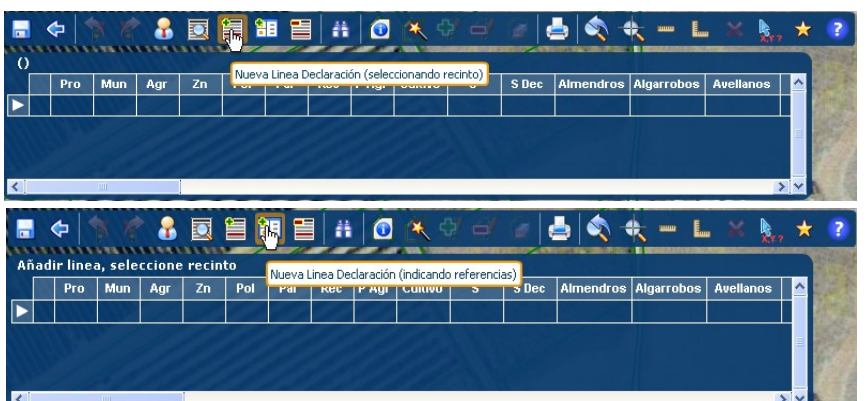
()

Nueva Linea Declaración (seleccionando recinto)

| | Pro | Mun | Agr | Zn | Pol | Par | Rec | P Agr | Cultivo | S | S Dec | Almendros | Algarrobos | Avellanos |
|---|---|---|---|---|---|---|---|---|---|---|---|---|---|---|
| ▶ | | | | | | | | | | | | | | |

Añadir linea, seleccione recinto

Nueva Linea Declaración (indicando referencias)

| | Pro | Mun | Agr | Zn | Pol | Par | Rec | P Agr | Cultivo | S | S Dec | Almendros | Algarrobos | Avellanos |
|---|---|---|---|---|---|---|---|---|---|---|---|---|---|---|
| ▶ | | | | | | | | | | | | | | |